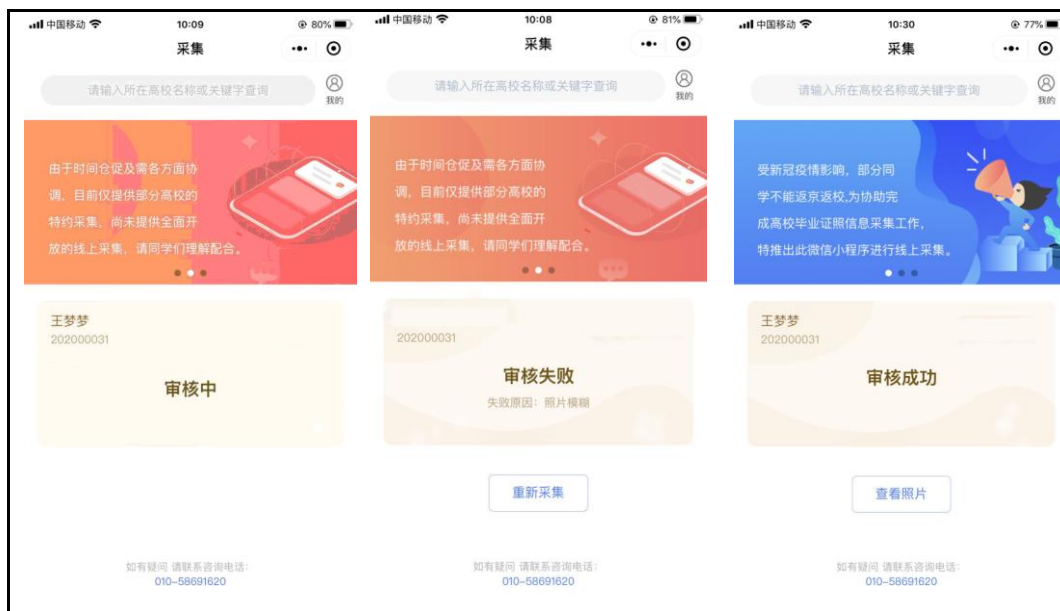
中国移动 10:09 80%

采集

请输入所在高校名称或关键字查询

我的

由于时间仓促及需各方面协调，目前仅提供部分高校的特约采集，尚未提供全面开放的线上采集，请同学们理解配合。

王梦梦
202000031

审核中

如有疑问 请联系咨询电话:
010-58691620

中国移动 10:08 81%

采集

请输入所在高校名称或关键字查询

我的

由于时间仓促及需各方面协调，目前仅提供部分高校的特约采集，尚未提供全面开放的线上采集，请同学们理解配合。

202000031

审核失败

失败原因：照片模糊

重新采集

如有疑问 请联系咨询电话:
010-58691620

中国移动 10:30 77%

采集

请输入所在高校名称或关键字查询

我的

受新冠疫情影响，部分同学不能返京返校,为协助完成高校毕业证照信息采集工作，特推出此微信小程序进行线上采集。

王梦梦
202000031

审核成功

查看照片

如有疑问 请联系咨询电话:
010-58691620